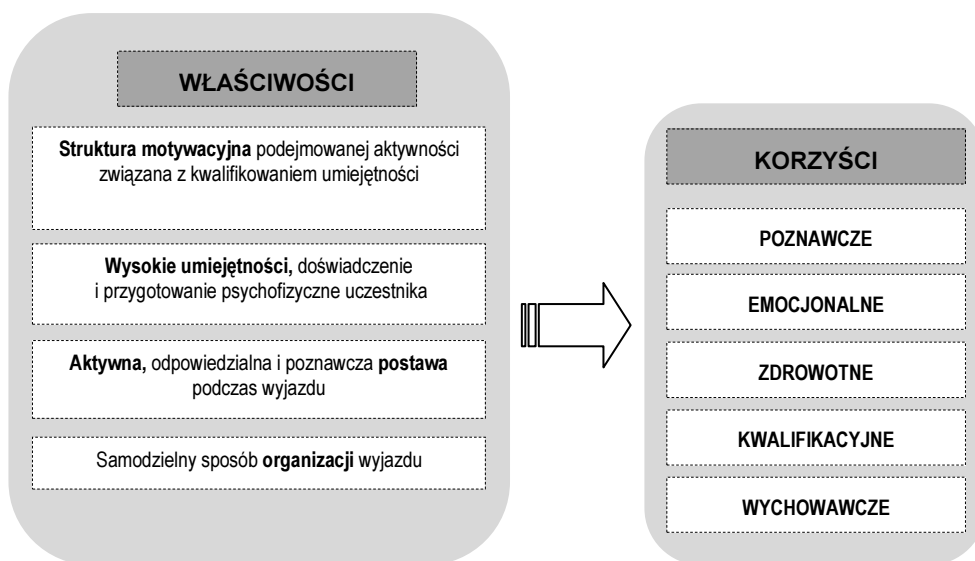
WŁAŚCIWOŚCI

Struktura motywacyjna podejmowanej aktywności związana z kwalifikowaniem umiejętności

Wysokie umiejętności, doświadczenie i przygotowanie psychofizyczne uczestnika

Aktywna, odpowiedzialna i poznawcza postawa podczas wyjazdu

Samodzielny sposób organizacji wyjazdu

KORZYŚCI

POZNAWCZE

EMOCJONALNE

ZDROWOTNE

KWALIFIKACYJNE

WYCHOWAWCZE